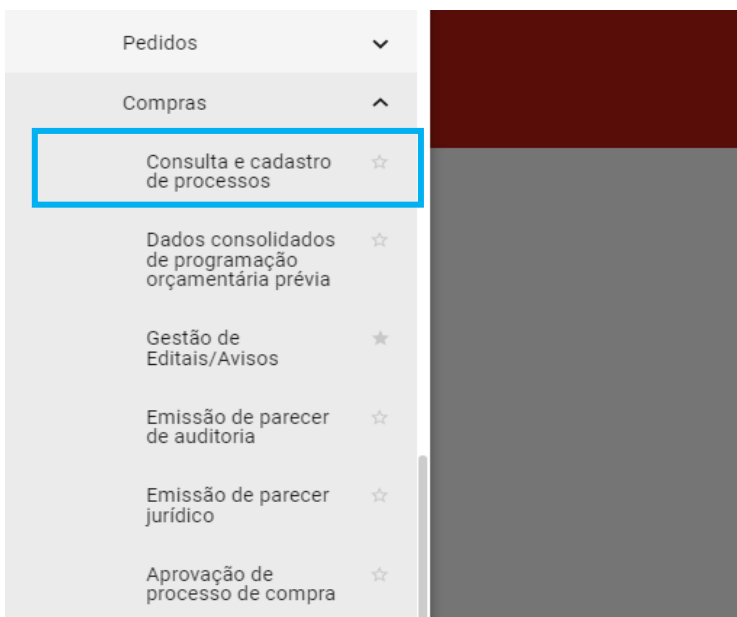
Pedidos

Compras

Consulta e cadastro de processos

Dados consolidados de programação orçamentária prévia

Gestão de Editais/Avisos

Emissão de parecer de auditoria

Emissão de parecer jurídico

Aprovação de processo de compra